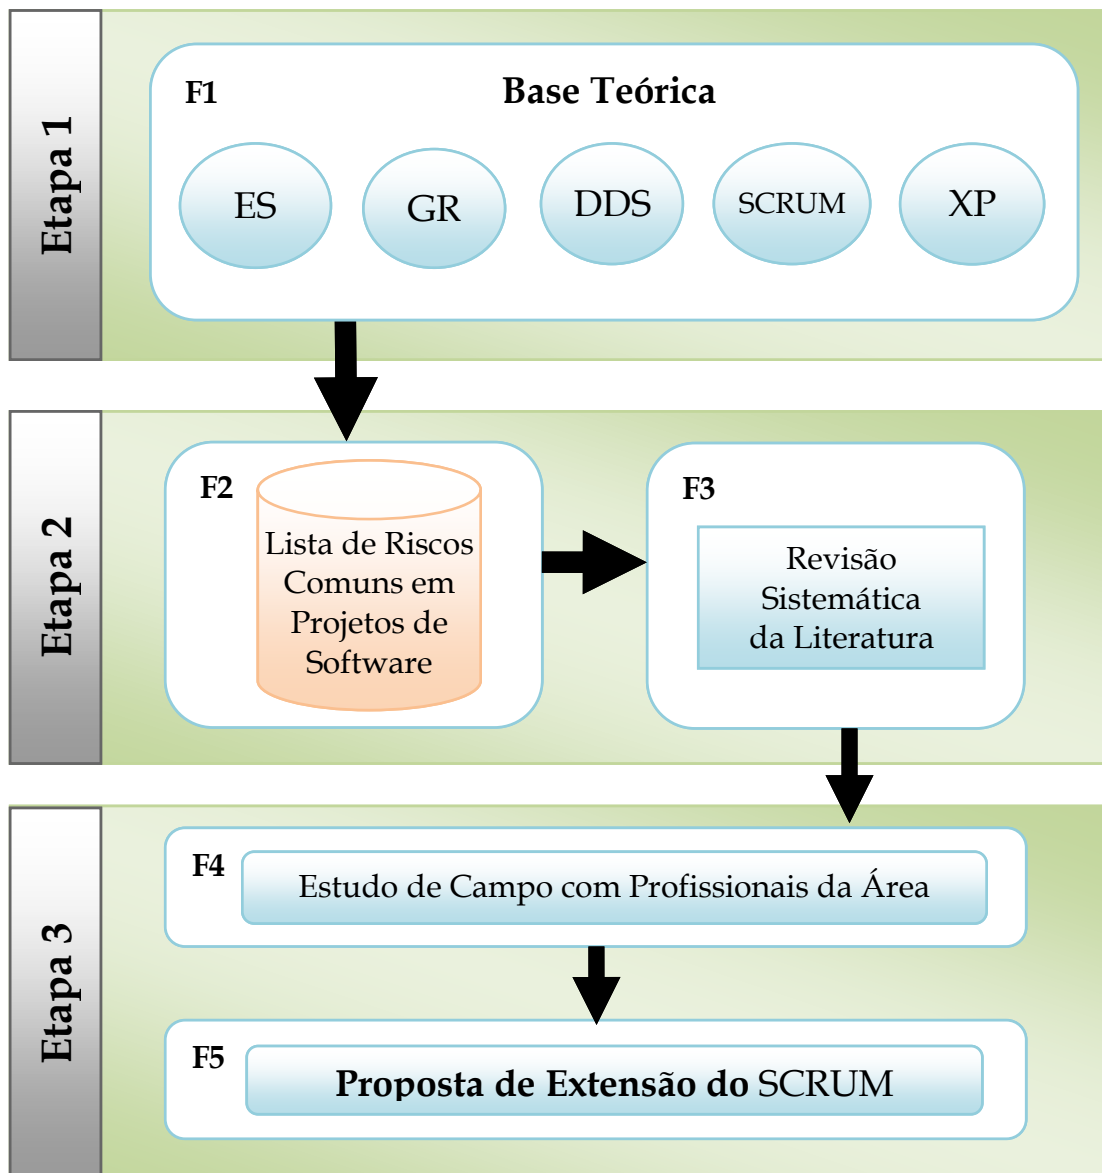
Etapa 1

F1

Base Teórica

ES

GR

DDS

SCRUM

XP

Etapa 2

F2

Lista de Riscos Comuns em Projetos de Software

F3

Revisão Sistemática da Literatura

Etapa 3

F4

Estudo de Campo com Profissionais da Área

F5

Proposta de Extensão do SCRUM